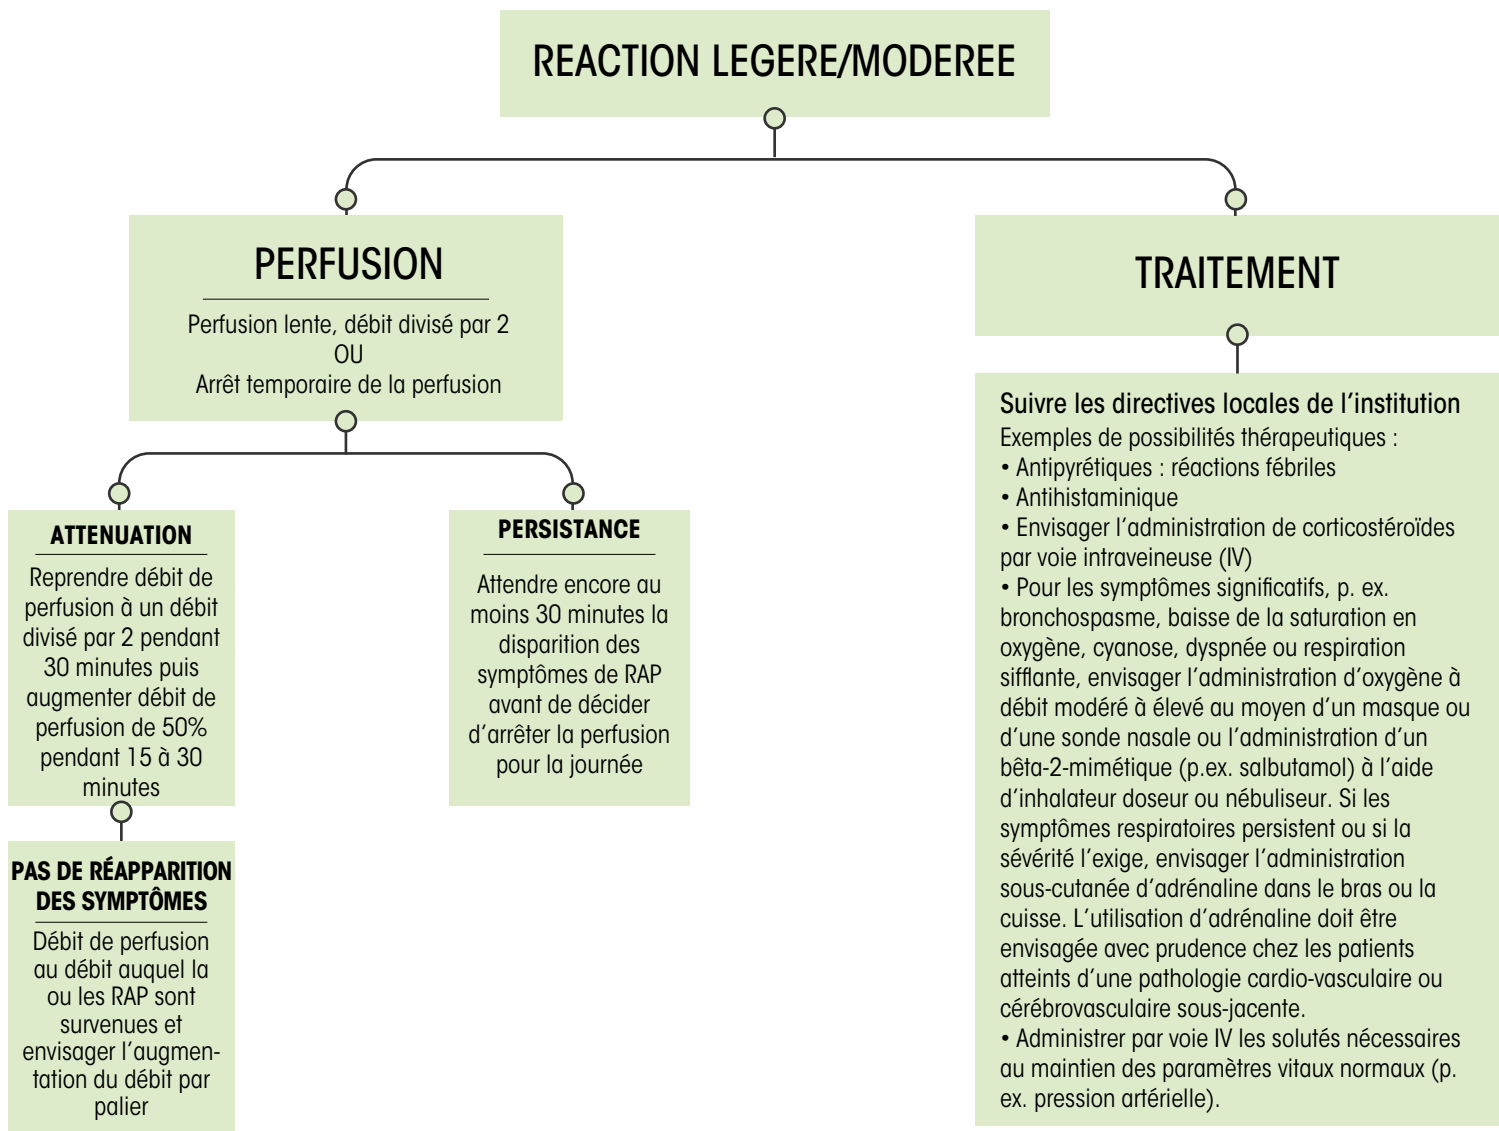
REACTION LEGERE/MODEREE

PERFUSION

Perfusion lente, débit divisé par 2
OU
Arrêt temporaire de la perfusion

ATTENUATION

Reprendre débit de perfusion à un débit divisé par 2 pendant 30 minutes puis augmenter débit de perfusion de 50% pendant 15 à 30 minutes

PAS DE RÉAPPARITION DES SYMPTÔMES

Débit de perfusion au débit auquel la ou les RAP sont survenues et envisager l'augmentation du débit par palier

PERSISTANCE

Attendre encore au moins 30 minutes la disparition des symptômes de RAP avant de décider d'arrêter la perfusion pour la journée

TRAITEMENT

Suivre les directives locales de l'institution
Exemples de possibilités thérapeutiques :
• Antipyrétiques : réactions fébriles
• Antihistaminique
• Envisager l'administration de corticostéroïdes par voie intraveineuse (IV)
• Pour les symptômes significatifs, p. ex. bronchospasme, baisse de la saturation en oxygène, cyanose, dyspnée ou respiration sifflante, envisager l'administration d'oxygène à débit modéré à élevé au moyen d'un masque ou d'une sonde nasale ou l'administration d'un bêta-2-mimétique (p.ex. salbutamol) à l'aide d'inhalateur doseur ou nébuliseur. Si les symptômes respiratoires persistent ou si la sévérité l'exige, envisager l'administration sous-cutanée d'adrénaline dans le bras ou la cuisse. L'utilisation d'adrénaline doit être envisagée avec prudence chez les patients atteints d'une pathologie cardio-vasculaire ou cérébrovasculaire sous-jacente.
• Administrer par voie IV les solutés nécessaires au maintien des paramètres vitaux normaux (p. ex. pression artérielle).